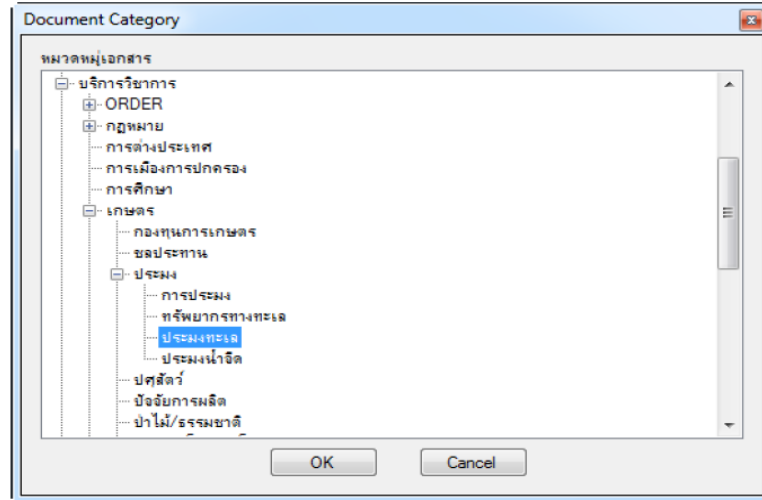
Document Category

หมวดหมู่เอกสาร

บริการวิชาการ
ORDER
กฎหมาย
การต่างประเทศ
การเมืองการปกครอง
การศึกษา
เกษตร
กองทุนการเกษตร
ชลประทาน
ประมง
การประมง
ทรัพยากรทางทะเล
ประมงทะเล
ประมงน้ำจืด
ปศุสัตว์
ปัจจัยการผลิต
ป่าไม้/ธรรมชาติ

OK
Cancel